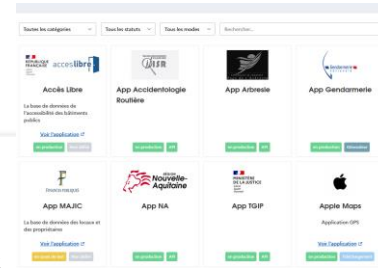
Toutes les catégories
Tous les statuts
Tous les modes
Rechercher...

RÉPUBLIQUE FRANÇAISE
accèslibre
Accès Libre
La base de données de l'accessibilité des bâtiments publics
Voir l'application
En production
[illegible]

ONISR
App Accidentologie Routière
En production
API

App Arbresle
En production
API

Gendarmerie
App Gendarmerie
En production
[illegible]

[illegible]
App MAJIC
La base de données des locaux et des propriétaires
Voir l'application
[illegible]
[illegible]

RÉGION Nouvelle-Aquitaine
App NA
En production
API

MINISTÈRE DE LA JUSTICE
App TGIP
En production
API

Apple Maps
Application GPS
Voir l'application
En production
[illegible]